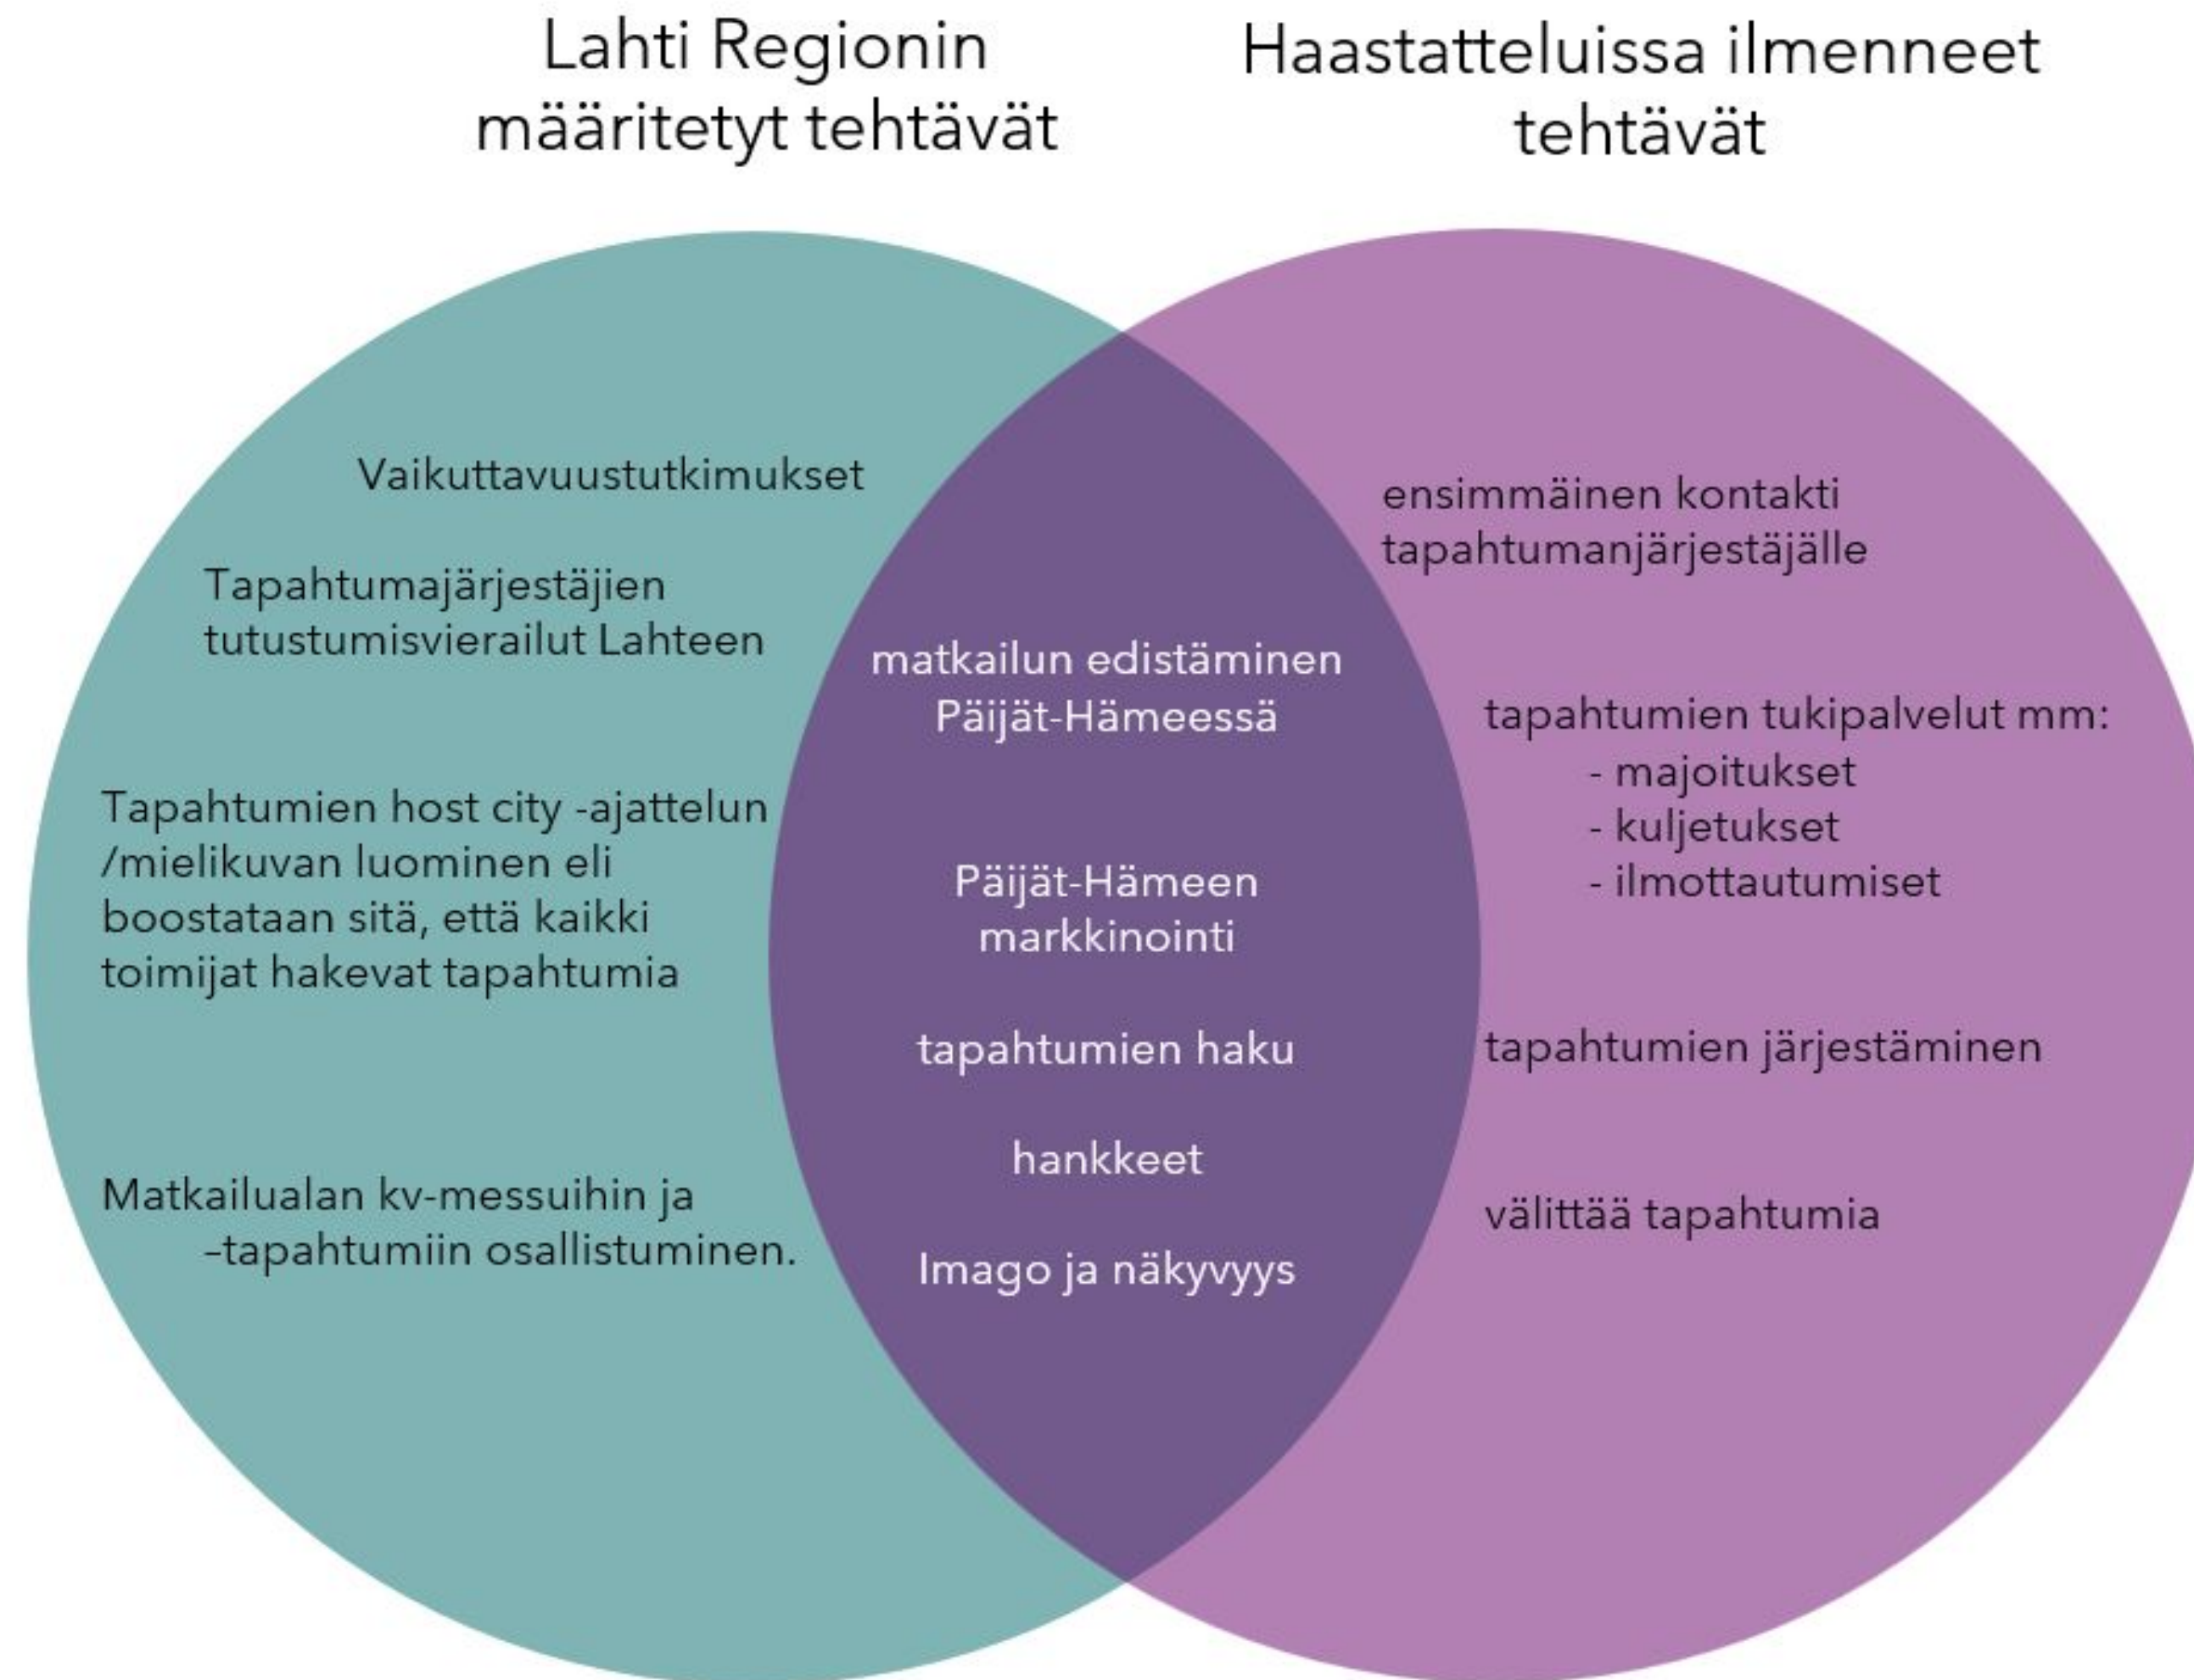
Lahti Regionin määritetyt tehtävät

Haastatteluissa ilmenneet tehtävät

Vaikuttavuustutkimukset

Tapahtumajärjestäjien tutustumisvierailut Lahteen

Tapahtumien host city -ajattelun /mielikuvan luominen eli boostataan sitä, että kaikki toimijat hakevat tapahtumia

Matkailualan kv-messuihin ja –tapahtumiin osallistuminen.

matkailun edistäminen Päijät-Hämeessä

Päijät-Hämeen markkinointi

tapahtumien haku

hankkeet

Imago ja näkyvyys

ensimmäinen kontakti tapahtumanjärjestäjälle

tapahtumien tukipalvelut mm:
- majoitukset
- kuljetukset
- ilmottautumiset

tapahtumien järjestäminen

välittää tapahtumia